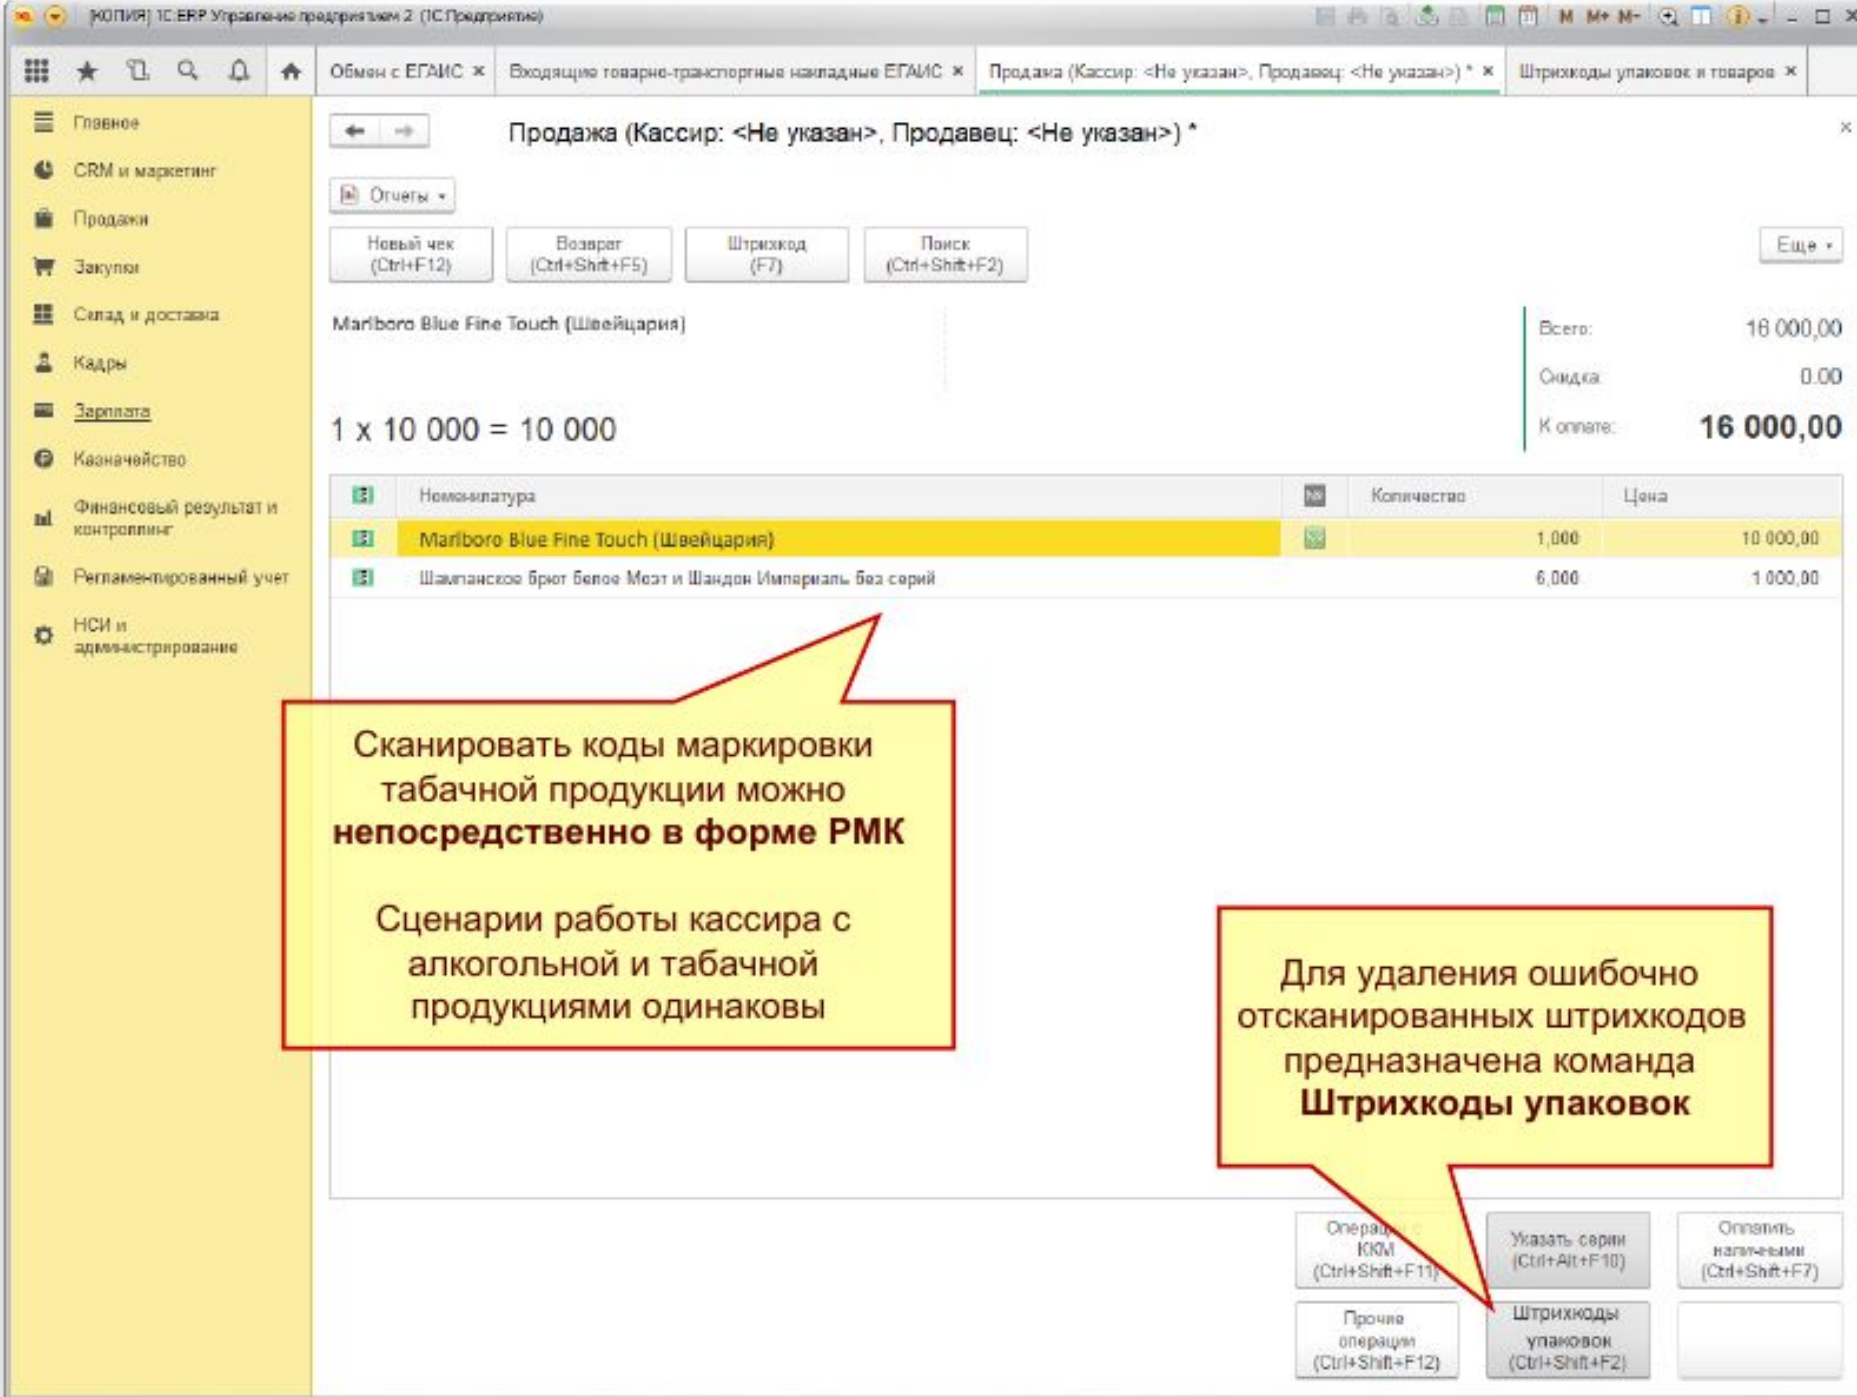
[КОПИЯ] 1С:ERP Управление предприятием 2 (1С:Предприятие)

M M+ M-

Обмен с ЕГАИС ×
Входящие товарно-транспортные накладные ЕГАИС ×
Продажа (Кассир: <Не указан>, Продавец: <Не указан>) * ×
Штрихкоды упаковок и товаров ×

Главное
CRM и маркетинг
Продажи
Закупки
Склад и доставка
Кадры
Зарплата
Казначейство
Финансовый результат и контроллинг
Регламентированный учет
НСИ и администрирование

Продажа (Кассир: <Не указан>, Продавец: <Не указан>) *

Отчеты

Новый чек (Ctrl+F12)
Возврат (Ctrl+Shift+F5)
Штрихкод (F7)
Поиск (Ctrl+Shift+F2)
Еще

Marlboro Blue Fine Touch (Швейцария)

1 x 10 000 = 10 000

Всего: 16 000,00
Скидка: 0.00
К оплате: 16 000,00

| | Номенклатура | № | Количество | Цена |
|---|---|---|---|---|
| | Marlboro Blue Fine Touch (Швейцария) | | 1,000 | 10 000,00 |
| | Шампанское брют белое Моэт и Шандон Империаль без серий | | 6,000 | 1 000,00 |

Сканировать коды маркировки табачной продукции можно **непосредственно в форме РМК**

Сценарии работы кассира с алкогольной и табачной продукциями одинаковы

Для удаления ошибочно отсканированных штрихкодов предназначена команда **Штрихкоды упаковок**

Операции с ККМ (Ctrl+Shift+F11)
Указать серии (Ctrl+Alt+F10)
Оплатить наличными (Ctrl+Shift+F7)
Прочие операции (Ctrl+Shift+F12)
Штрихкоды упаковок (Ctrl+Shift+F2)